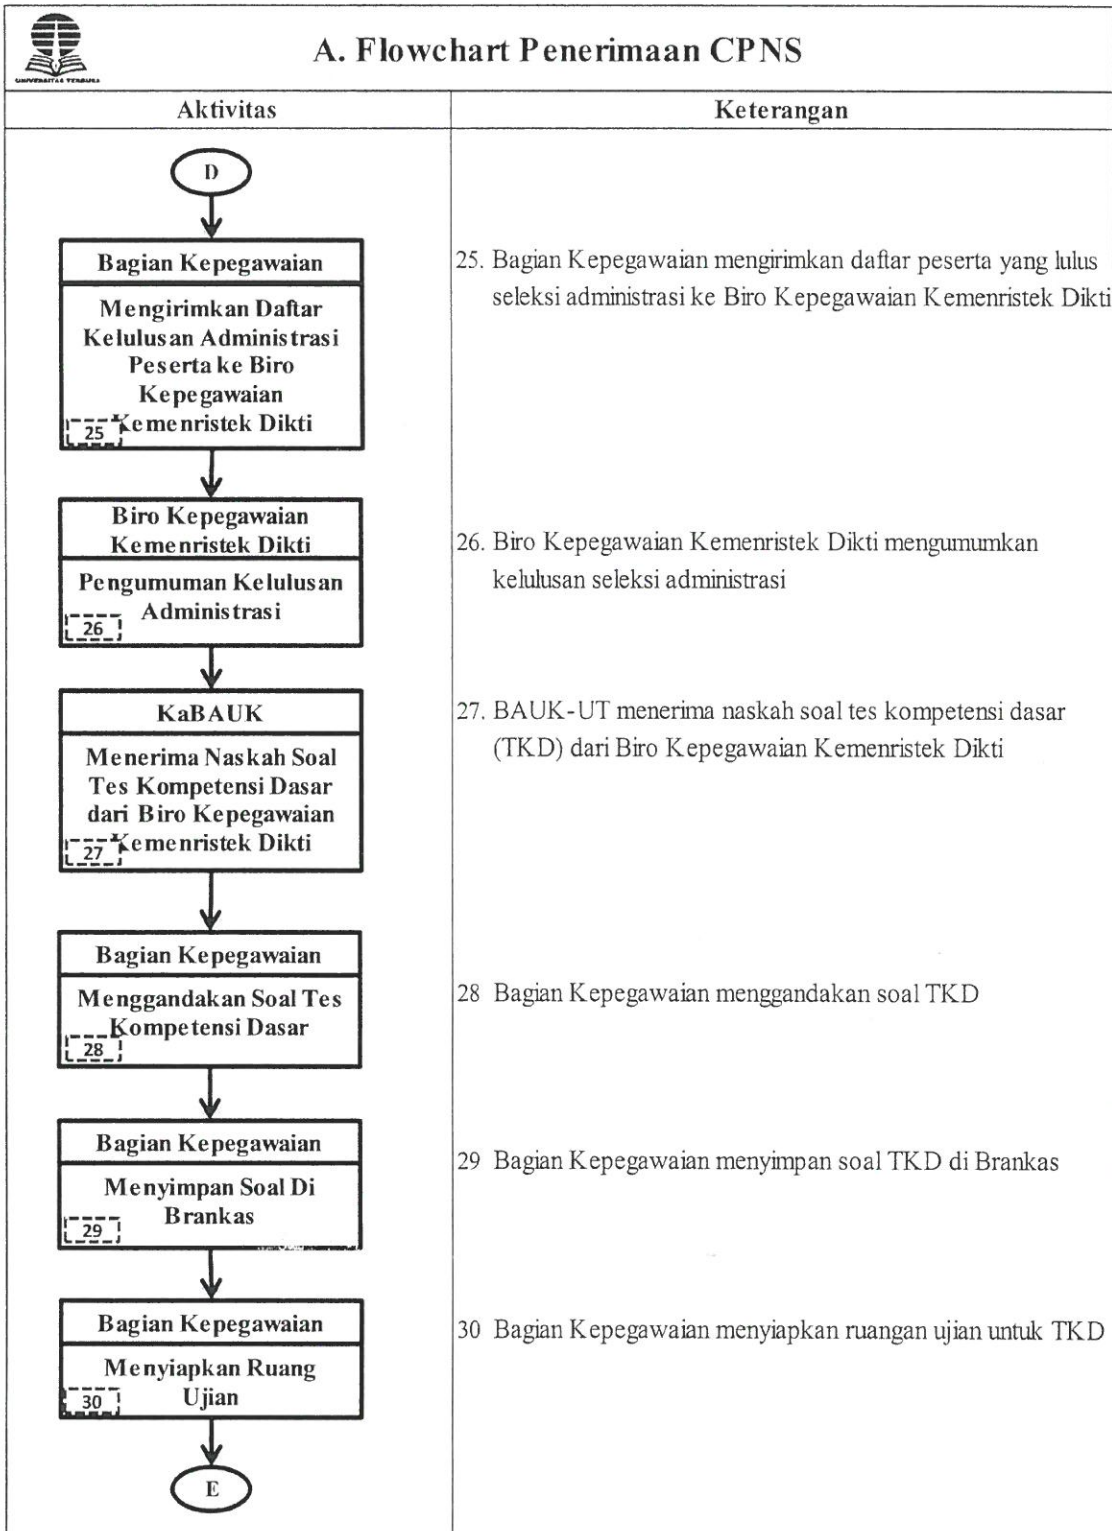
UNIVERSITAS TERBUKA

A. Flowchart Penerimaan CPNS

| Aktivitas | Keterangan |
|---|---|
| D | |
| Bagian Kepegawaian<br>Mengirimkan Daftar Kelulusan Administrasi Peserta ke Biro Kepegawaian Kemenristek Dikti<br>25 | 25. Bagian Kepegawaian mengirimkan daftar peserta yang lulus seleksi administrasi ke Biro Kepegawaian Kemenristek Dikti |
| Biro Kepegawaian Kemenristek Dikti<br>Pengumuman Kelulusan Administrasi<br>26 | 26. Biro Kepegawaian Kemenristek Dikti mengumumkan kelulusan seleksi administrasi |
| KaBAUK<br>Menerima Naskah Soal Tes Kompetensi Dasar dari Biro Kepegawaian Kemenristek Dikti<br>27 | 27. BAUK-UT menerima naskah soal tes kompetensi dasar (TKD) dari Biro Kepegawaian Kemenristek Dikti |
| Bagian Kepegawaian<br>Menggandakan Soal Tes Kompetensi Dasar<br>28 | 28 Bagian Kepegawaian menggandakan soal TKD |
| Bagian Kepegawaian<br>Menyimpan Soal Di Brankas<br>29 | 29 Bagian Kepegawaian menyimpan soal TKD di Brankas |
| Bagian Kepegawaian<br>Menyiapkan Ruang Ujian<br>30 | 30 Bagian Kepegawaian menyiapkan ruangan ujian untuk TKD |
| E | |